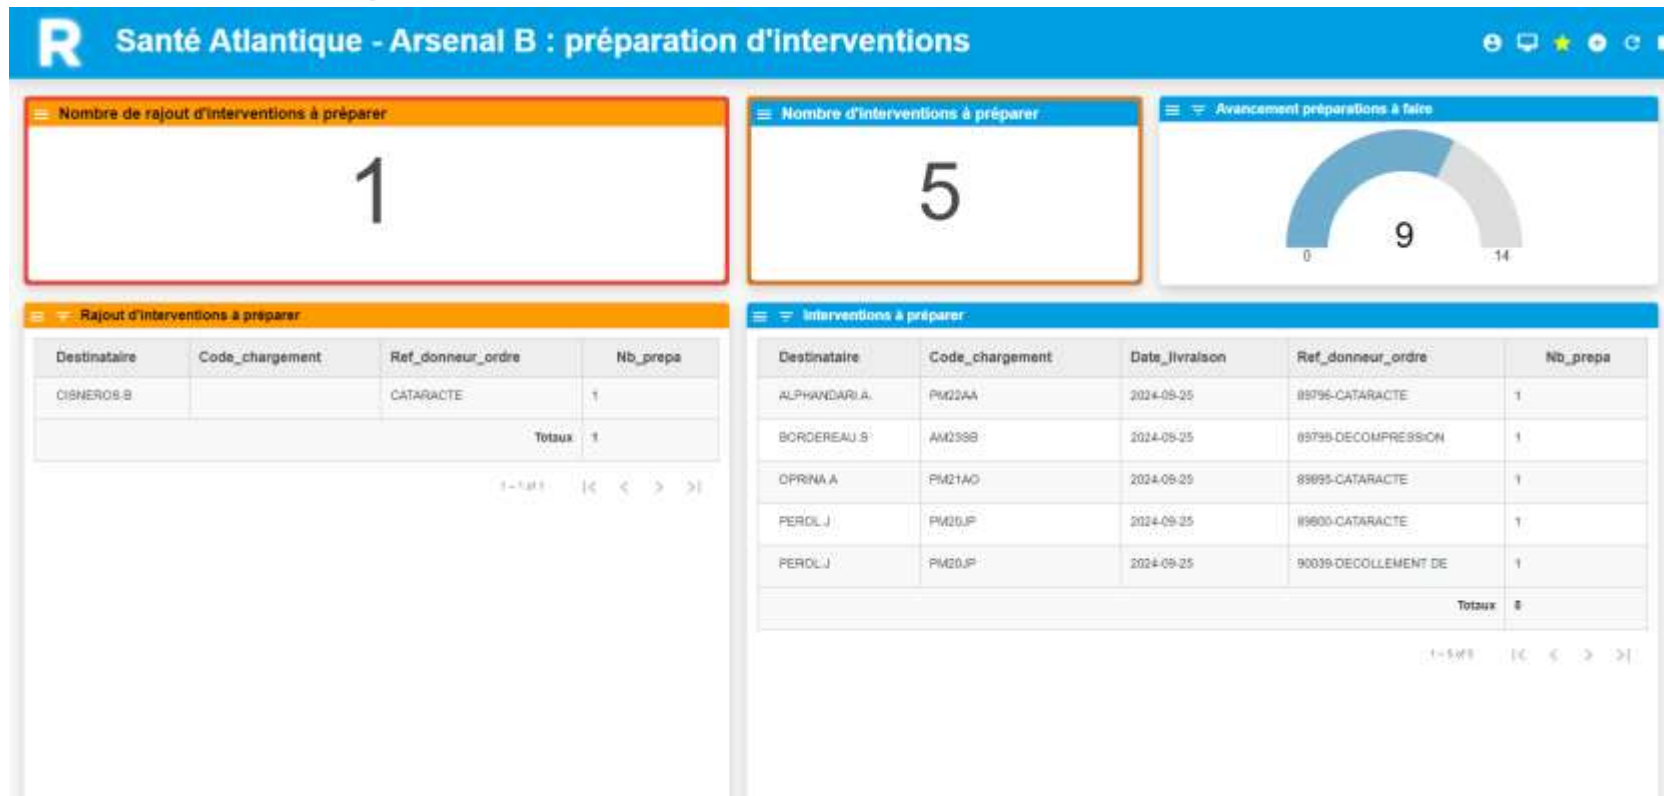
R Santé Atlantique - Arsenal B : préparation d'interventions

Nombre de rajout d'interventions à préparer

1

Nombre d'interventions à préparer

5

Avancement préparations à faire

9

0

14

Rajout d'interventions à préparer

| Destinataire | Code_chargement | Ref_donneur_ordre | Nb_prepa |
|---|---|---|---|
| CISNEROS.B | | CATARACTE | 1 |
| | | Totaux | 1 |

1 - 1 of 1

Interventions à préparer

| Destinataire | Code_chargement | Date_livraison | Ref_donneur_ordre | Nb_prepa |
|---|---|---|---|---|
| ALPHANDARI.A | PM22AA | 2024-09-25 | 89796-CATARACTE | 1 |
| BORDEREAU.S | AM23SB | 2024-09-25 | 89795-DECOMPRESSION | 1 |
| OPRINA.A | PM21AO | 2024-09-25 | 89895-CATARACTE | 1 |
| PEROL.J | PM20JP | 2024-09-25 | 89600-CATARACTE | 1 |
| PEROL.J | PM20JP | 2024-09-25 | 90039-DECOLLEMENT DE | 1 |
| | | | Totaux | 5 |

1 - 5 of 5